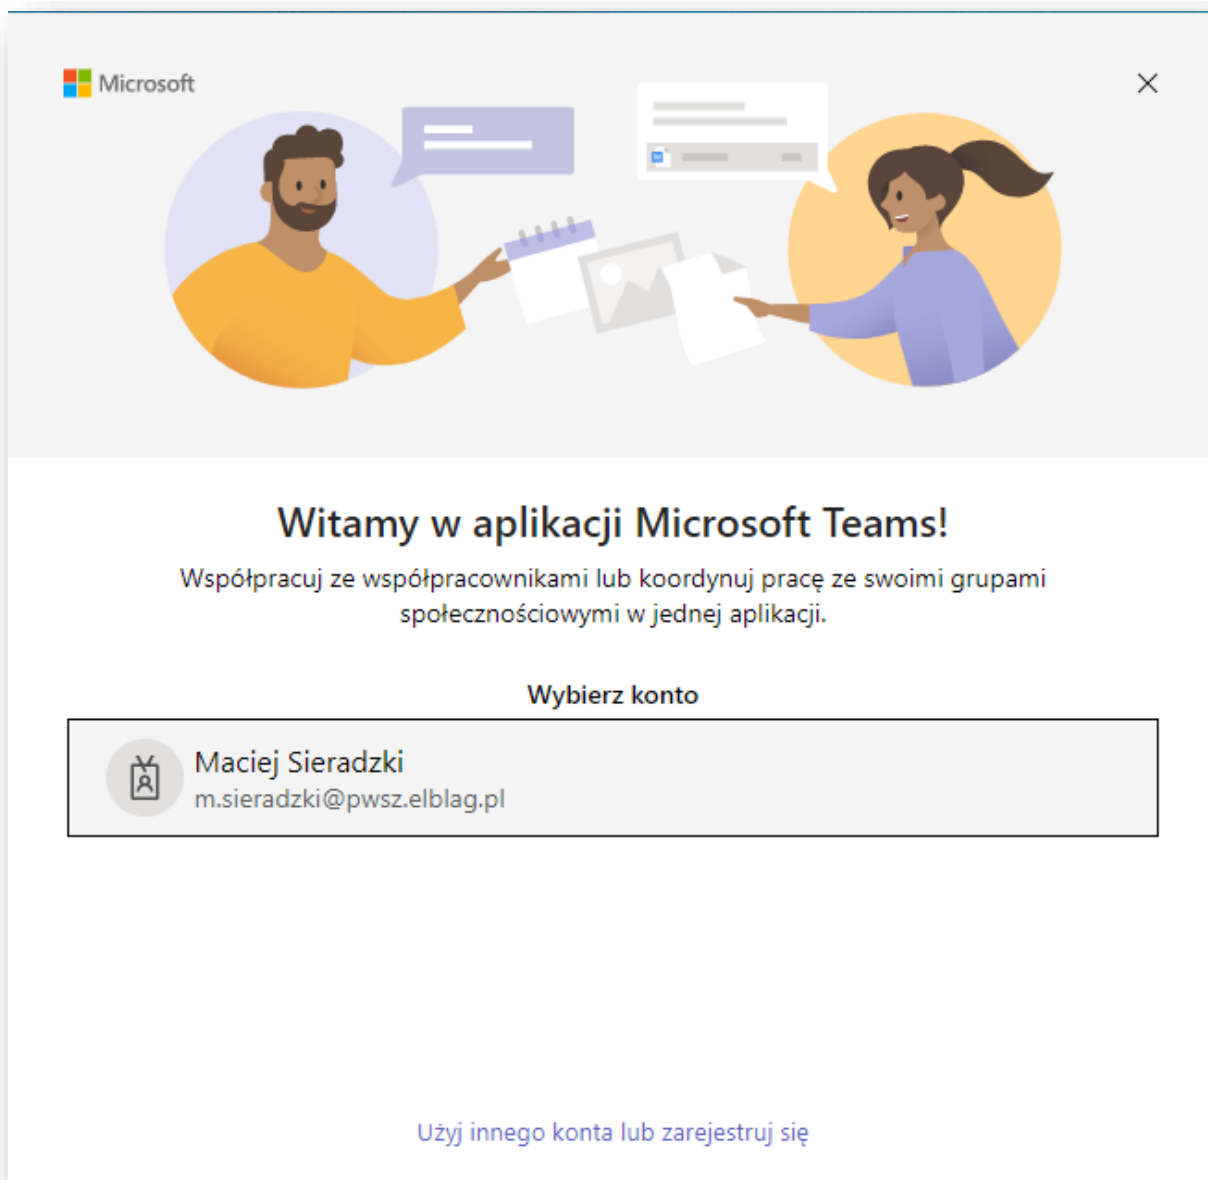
Microsoft

Witamy w aplikacji Microsoft Teams!

Współpracuj ze współpracownikami lub koordynuj pracę ze swoimi grupami społecznościowymi w jednej aplikacji.

Wybierz konto

Maciej Sieradzki
m.sieradzki@pwsz.elblag.pl

Użyj innego konta lub zarejestruj się